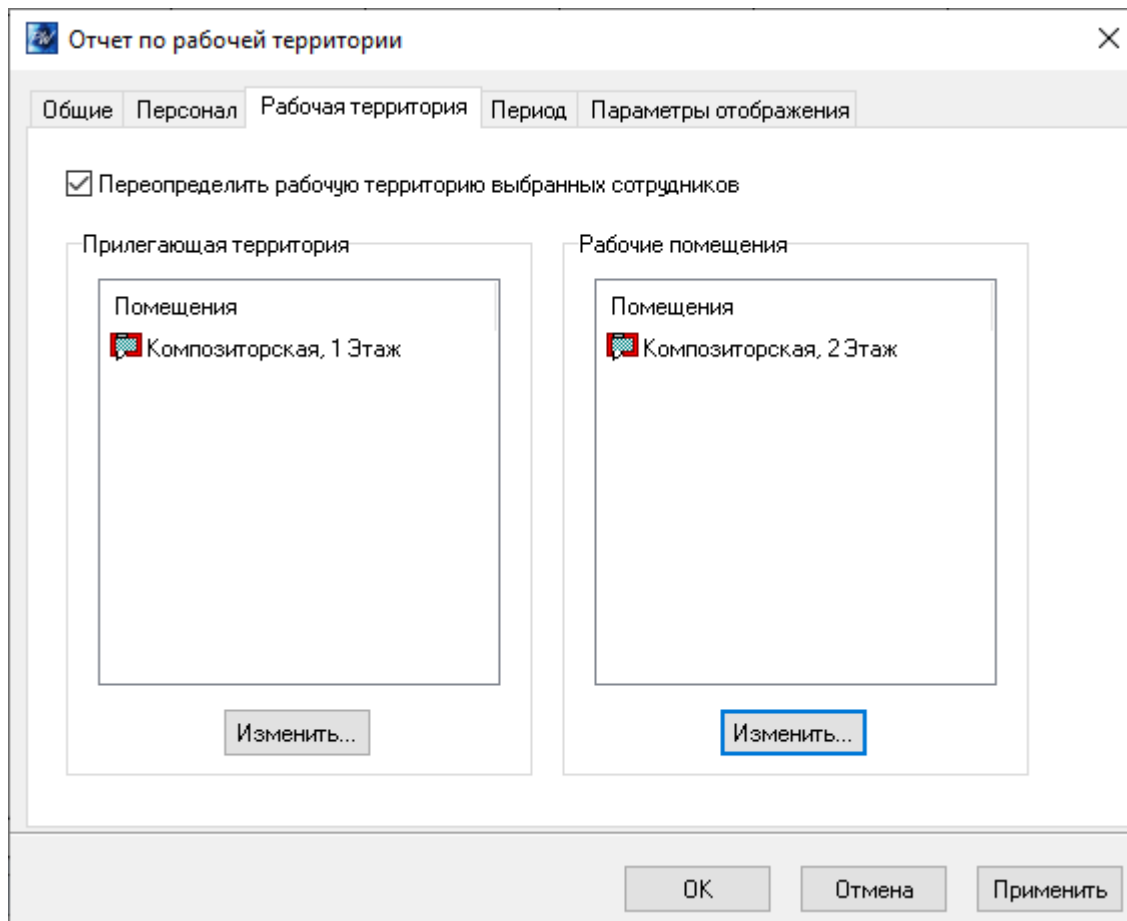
Отчет по рабочей территории

Общие | Персонал | Рабочая территория | Период | Параметры отображения

☑ Переопределить рабочую территорию выбранных сотрудников

Прилегающая территория

Помещения
Композиторская, 1 Этаж

Изменить...

Рабочие помещения

Помещения
Композиторская, 2 Этаж

Изменить...

OK | Отмена | Применить